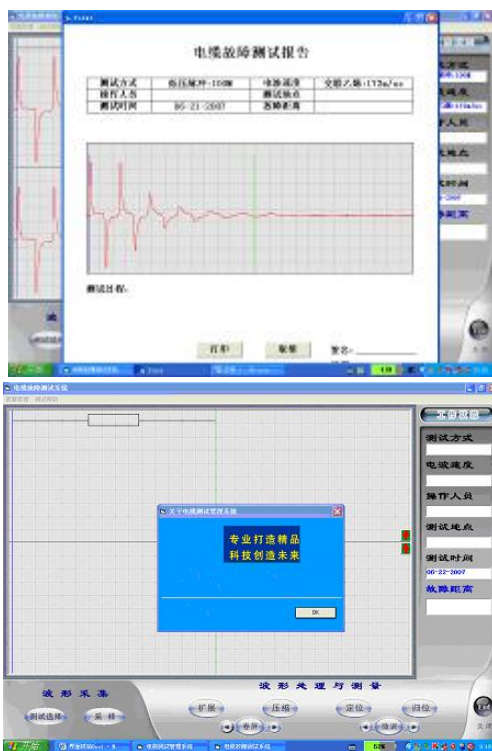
电缆故障测试报告

| 测试方式 | 低压脉冲:100M | 电缆速度 | 交联乙烯:172m/us |
|---|---|---|---|
| 操作人员 | | 测试地点 | |
| 测试时间 | 06-22-2007 | 故障距离 | |

测试过程:

打印 取消 签名:

电缆故障测试系统

工作数据

测试方式

电缆速度

操作人员

测试地点

测试时间

06-22-2007

故障距离

关于电缆测试管理系统

专业打造精品
科技创造未来

OK

波形采集

测试选择 采样

波形处理与测量

扩展 压缩 定位 归位

开始